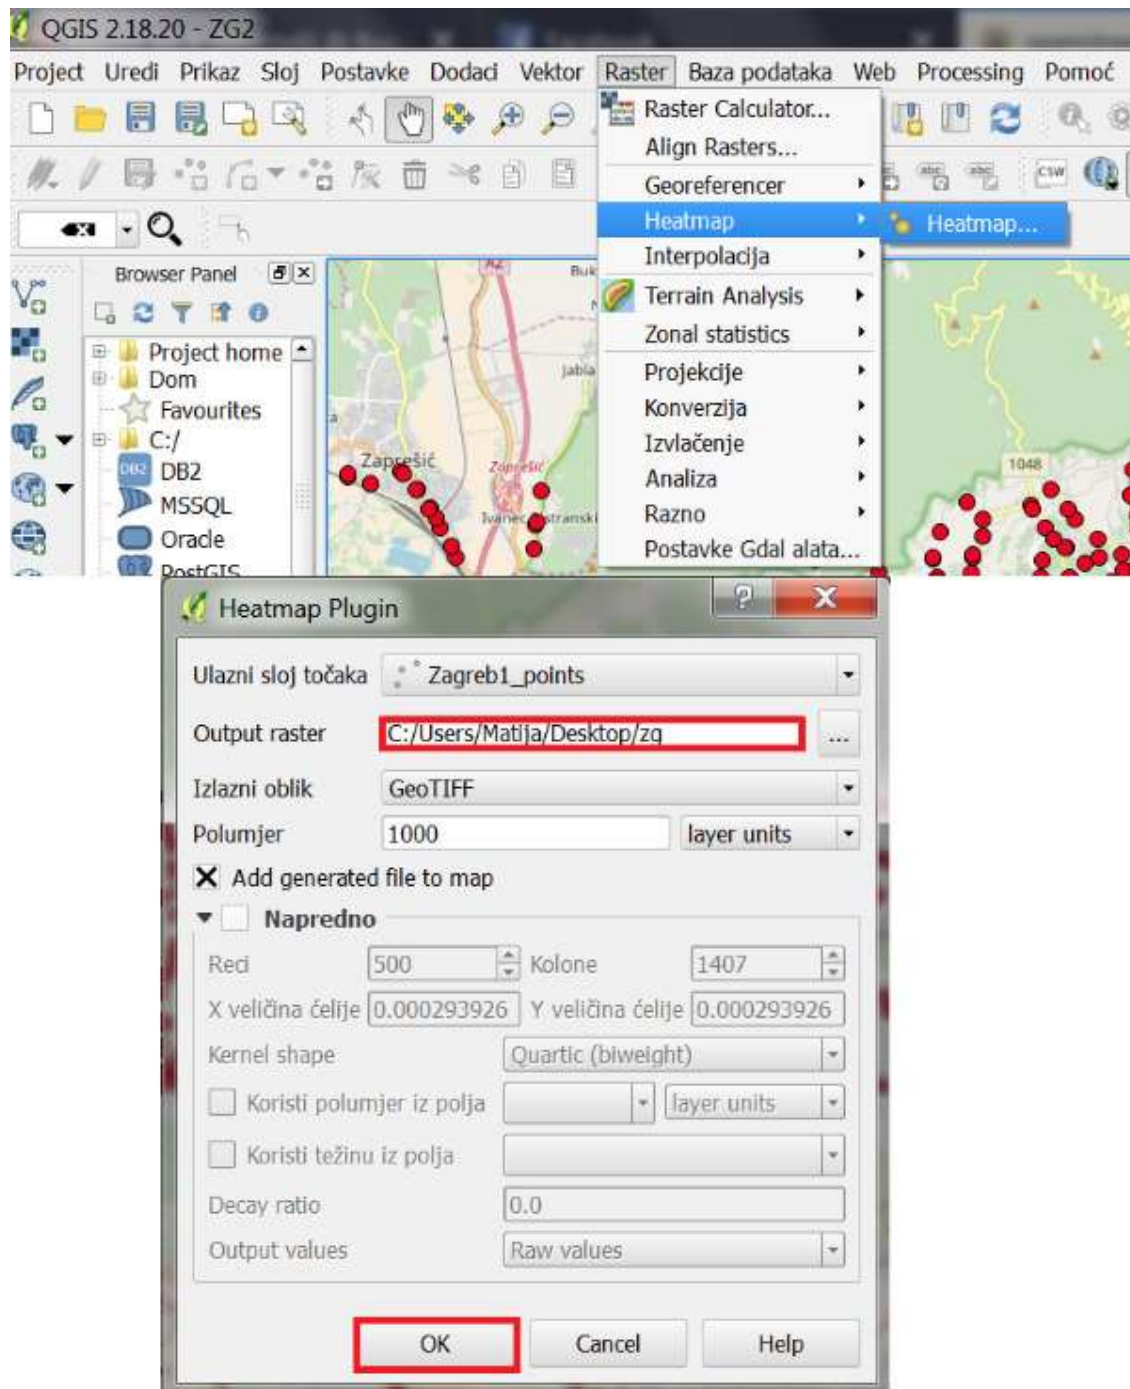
QGIS 2.18.20 - ZG2

Project Uredi Prikaz Sloj Postavke Dodaci Vektor Raster Baza podataka Web Processing Pomoć

Raster Calculator...
Align Rasters...
Georeferencer
Heatmap
Interpolacija
Terrain Analysis
Zonal statistics
Projekcije
Konverzija
Izvlačenje
Analiza
Razno
Postavke Gdal alata...

Heatmap...

Browser Panel

Project home
Dom
Favourites
C:/
DB2
MSSQL
Oracle
PostGIS

Zaprešić
1048

Heatmap Plugin

Ulazni sloj točaka Zagreb1_points
Output raster C:/Users/Matija/Desktop/zg ...
Izlazni oblik GeoTIFF
Polumjer 1000 layer units
Add generated file to map
Napredno
Redi 500 Kolone 1407
X veličina ćelije 0.000293926 Y veličina ćelije 0.000293926
Kernel shape Quartic (biweight)
Koristi polumjer iz polja layer units
Koristi težinu iz polja
Decay ratio 0.0
Output values Raw values

OK Cancel Help